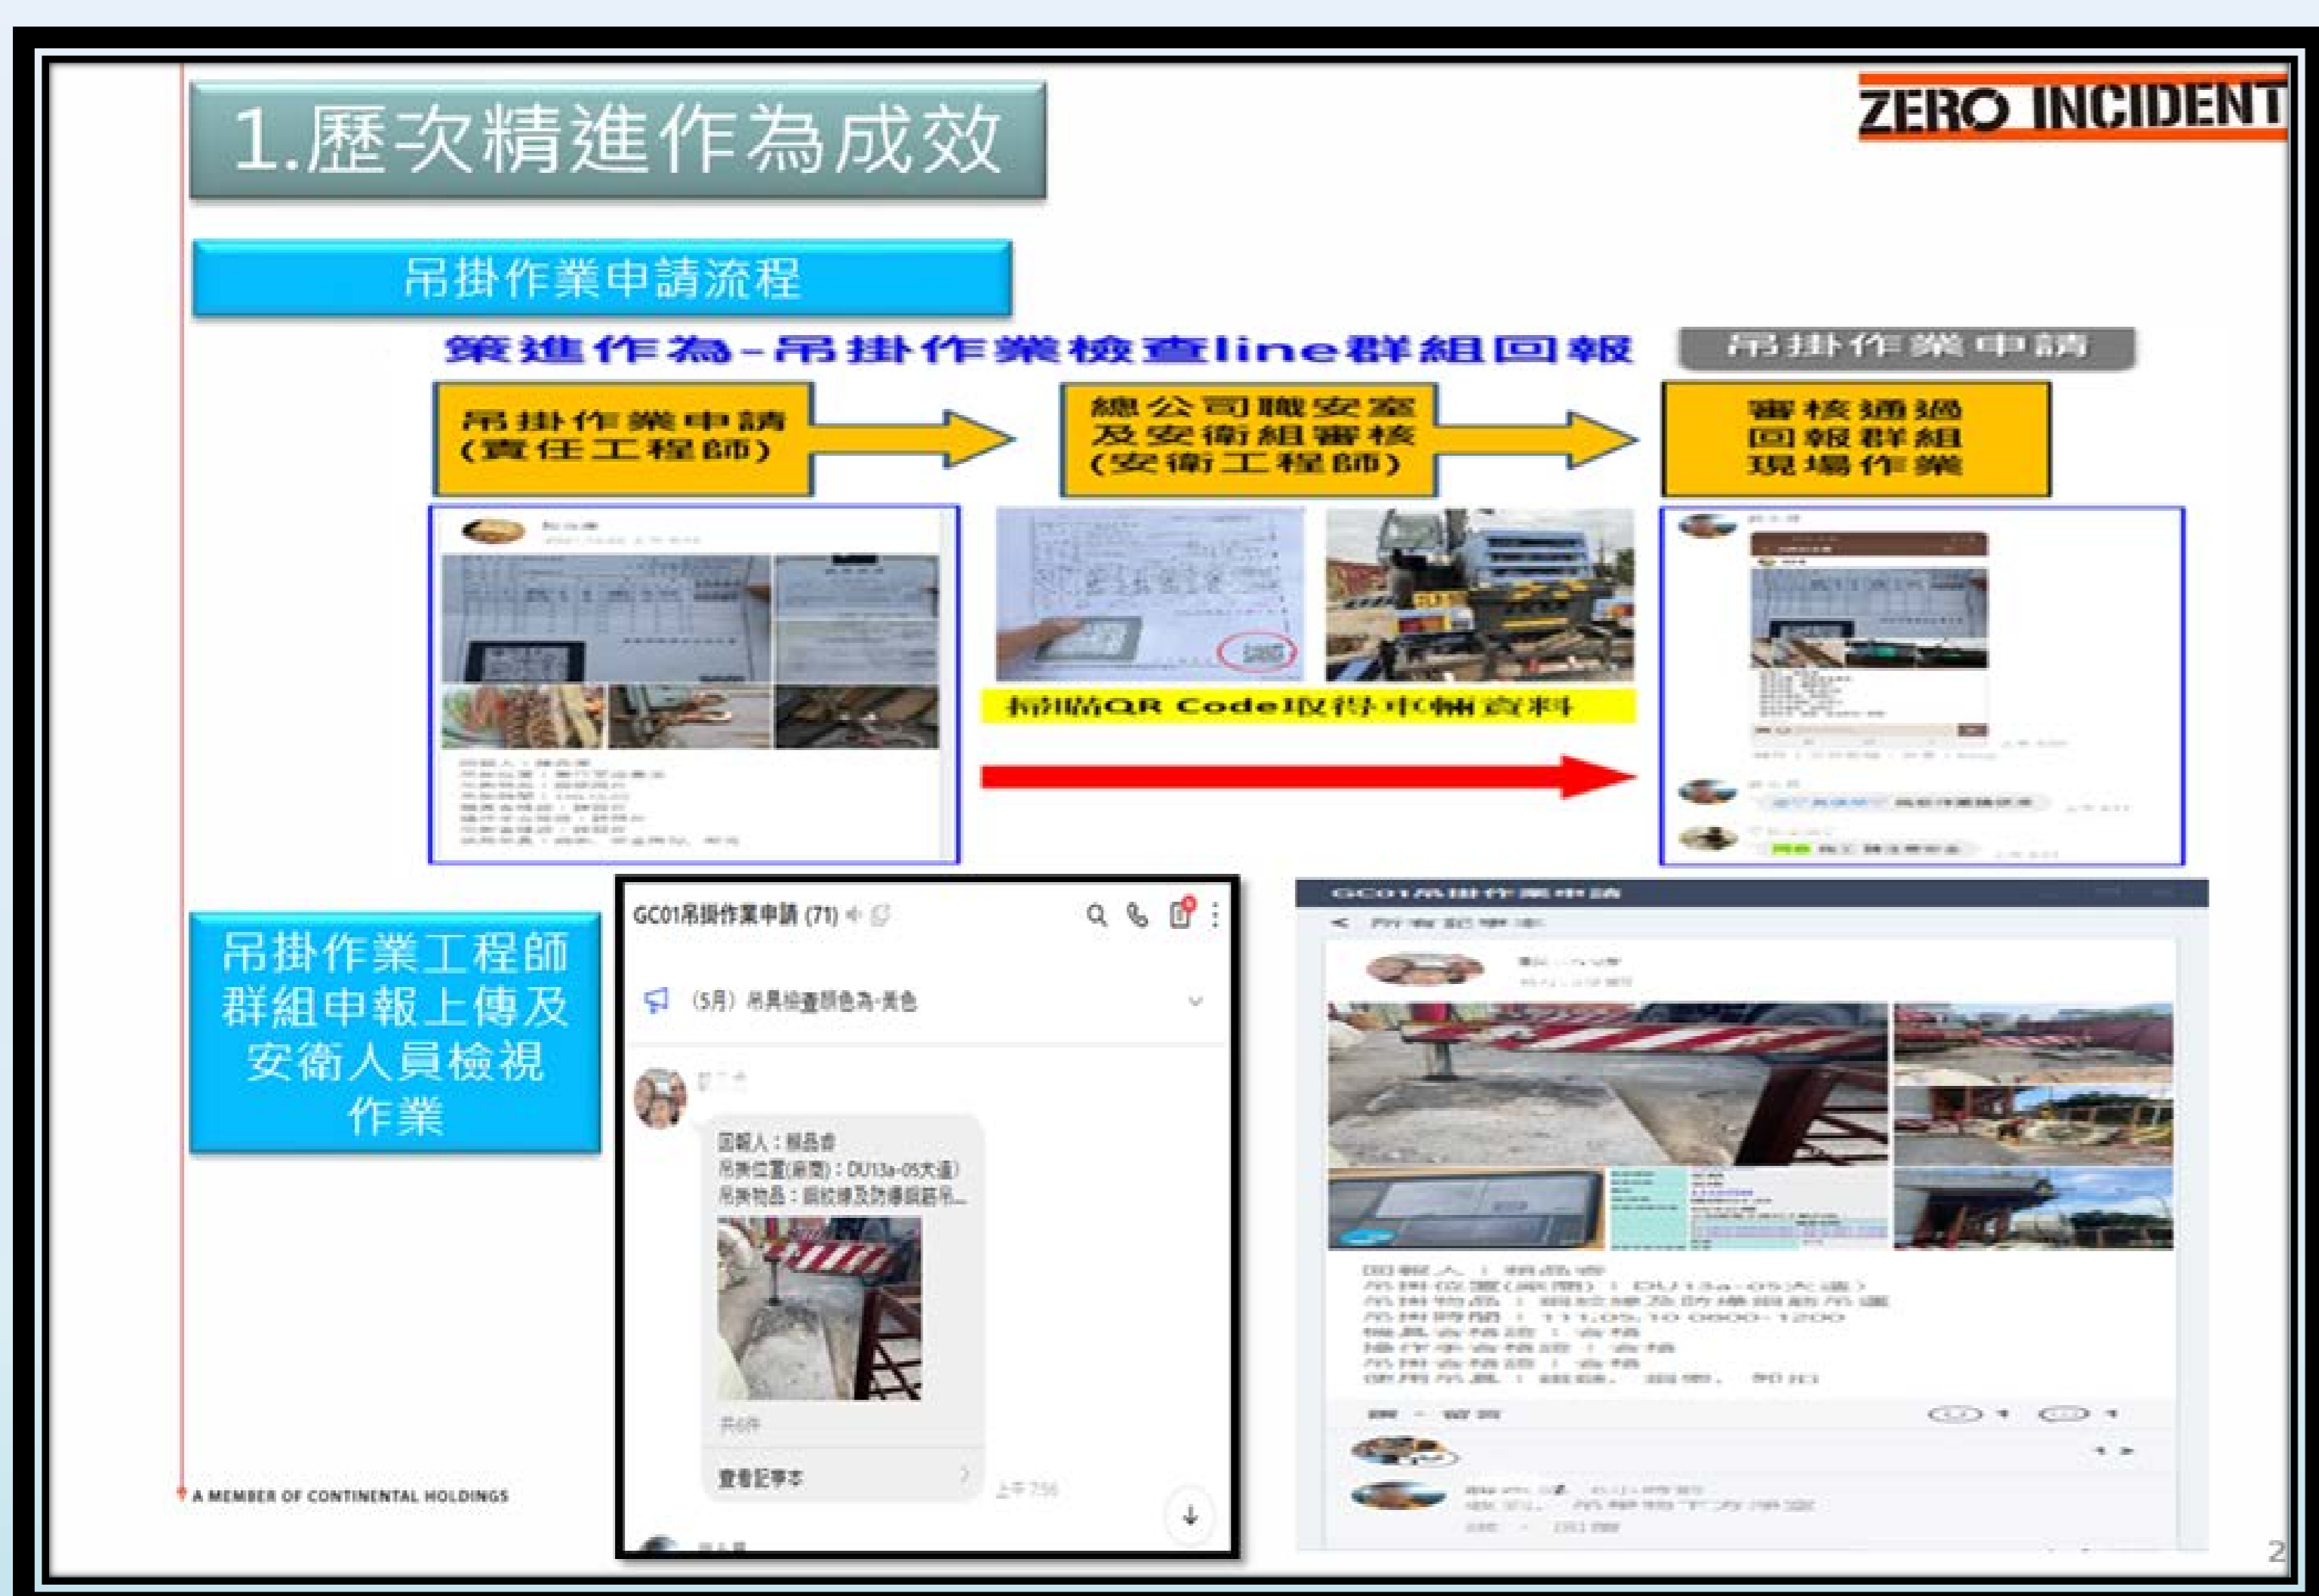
1.歷次精進作為成效

ZERO INCIDENT

吊掛作業申請流程

策進作為-吊掛作業檢查line群組回報

吊掛作業申請

吊掛作業申請
(責任工程師)

總公司職安室
及安衛組審核
(安衛工程師)

審核通過
回報群組
現場作業

掃描QR Code取得車輛資料

吊掛作業工程師群組申報上傳及安衛人員檢視作業

GC01吊掛作業申請 (71)

(5月) 吊具檢查顏色為-黃色

回報人：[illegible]
吊掛位置(廠商)：DU13a-05大遠)
吊掛物品：鋼絞線及防爆鋼筋吊...

共6件

查看記事本

上午7:56

GC01吊掛作業申請

所有記事本

回報人：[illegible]
吊掛位置(廠商)：DU13a-05大遠)
吊掛物品：鋼絞線及防爆鋼筋吊運
吊掛時間：111.05.10 0800-1200
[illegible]
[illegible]
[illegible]
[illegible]

A MEMBER OF CONTINENTAL HOLDINGS

2